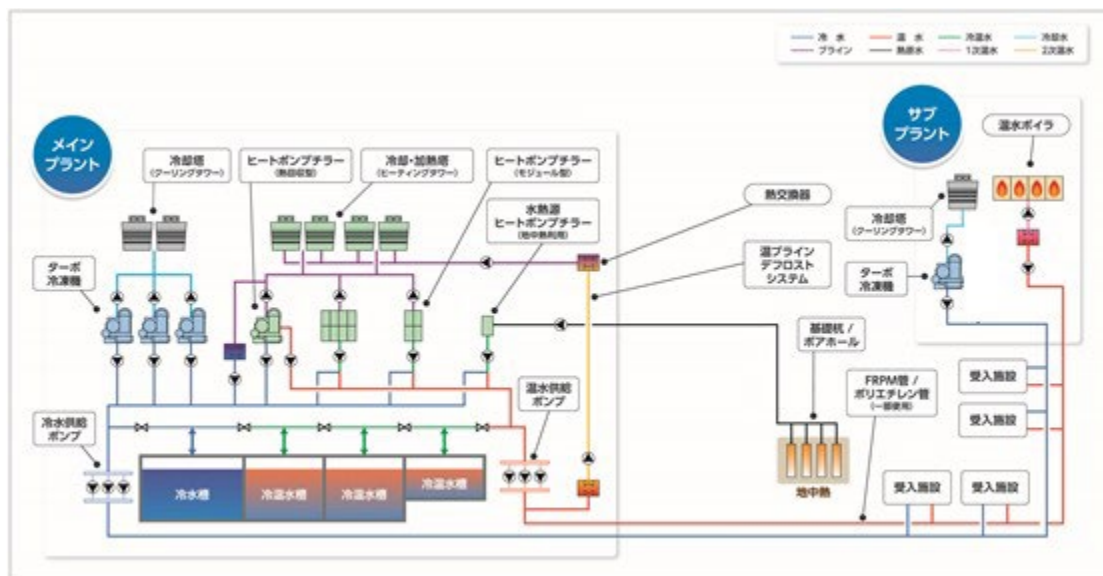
冷水　温水　冷温水　冷却水
ブライン　熱源水　1次温水　2次温水

メイン
プラント

冷却塔
(クーリングタワー)

ヒートポンプチラー
(熱回収型)

冷却・加熱塔
(ヒーティングタワー)

ヒートポンプチラー
(モジュール型)

水熱源
ヒートポンプチラー
(地中熱利用)

熱交換器

温ブライン
デフロスト
システム

ターボ
冷凍機

冷水供給
ポンプ

温水供給
ポンプ

冷水槽　冷温水槽　冷温水槽　冷温水槽

基礎杭 /
ボアホール

FRPM管 /
ポリエチレン管
(一部使用)

地中熱

サブ
プラント

温水ボイラ

冷却塔
(クーリングタワー)

ターボ
冷凍機

受入施設
受入施設
受入施設
受入施設